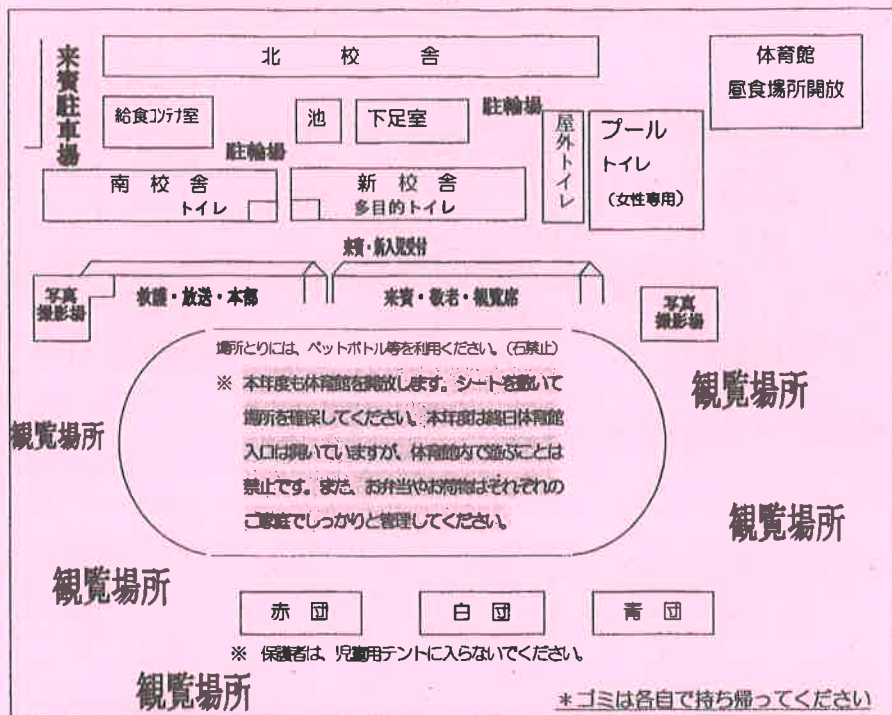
来賓駐車場

北　校　舎

体育館
昼食場所開放

給食コンテナ室

池

下足室

駐輪場

屋外トイレ

プール
トイレ
（女性専用）

駐輪場

南　校　舎
トイレ

新　校　舎
多目的トイレ

来賓・新入児受付

写真撮影場

救護・放送・本部

来賓・敬老・観覧席

写真撮影場

場所とりには、ペットボトル等を利用ください。（石禁止）
※ 本年度も体育館を開放します。シートを敷いて場所を確保してください。本年度は終日体育館入口は開いていますが、体育館内で遊ぶことは禁止です。また、お弁当やお荷物はそれぞれのご家庭でしっかりと管理してください。

観覧場所

観覧場所

観覧場所

観覧場所

赤　団

白　団

青　団

※ 保護者は、児童用テントに入らないでください。

観覧場所

＊ゴミは各自で持ち帰ってください